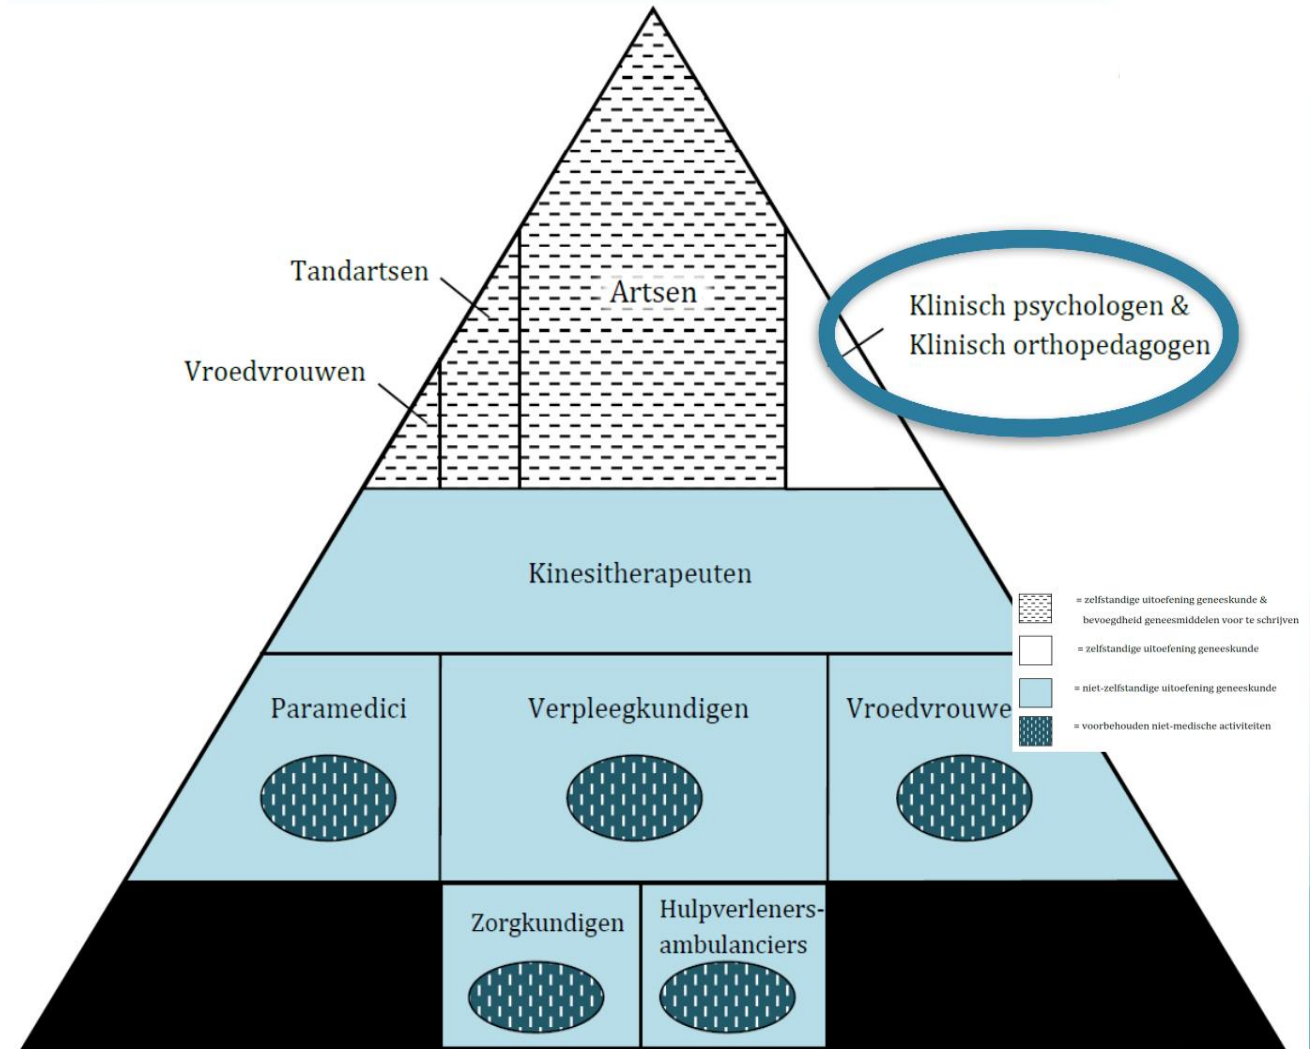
Tandartsen

Artsen

Klinisch psychologen & Klinisch orthopedagogen

Vroedvrouwen

Kinesitherapeuten

= zelfstandige uitoefening geneeskunde & bevoegdheid geneesmiddelen voor te schrijven

= zelfstandige uitoefening geneeskunde

= niet-zelfstandige uitoefening geneeskunde

= voorbehouden niet-medische activiteiten

Paramedici

Verpleegkundigen

Vroedvrouwe

Zorgkundigen

Hulpverleners-ambulanciers